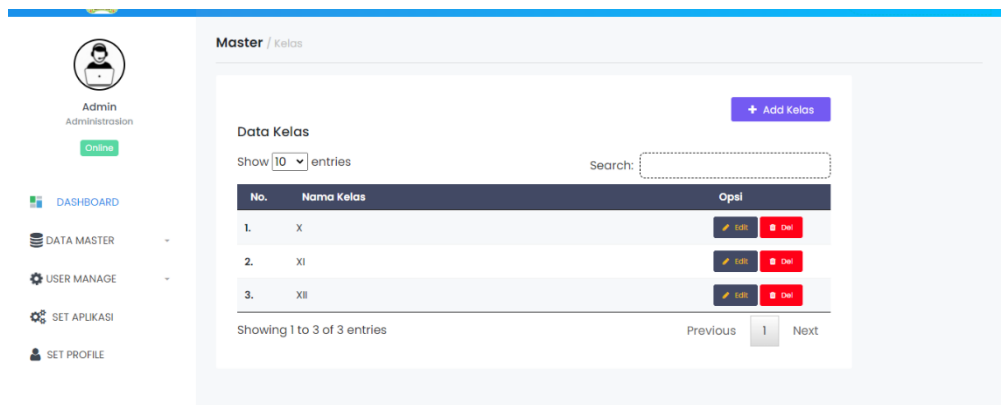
Admin
Administrasion
Online

DASHBOARD
DATA MASTER
USER MANAGE
SET APLIKASI
SET PROFILE

Master / Kelas

+ Add Kelas

Data Kelas

Show 10 entries

Search:

| No. | Nama Kelas | Opsi |
|---|---|---|
| 1. | X | Edit Del |
| 2. | XI | Edit Del |
| 3. | XII | Edit Del |

Showing 1 to 3 of 3 entries

Previous 1 Next